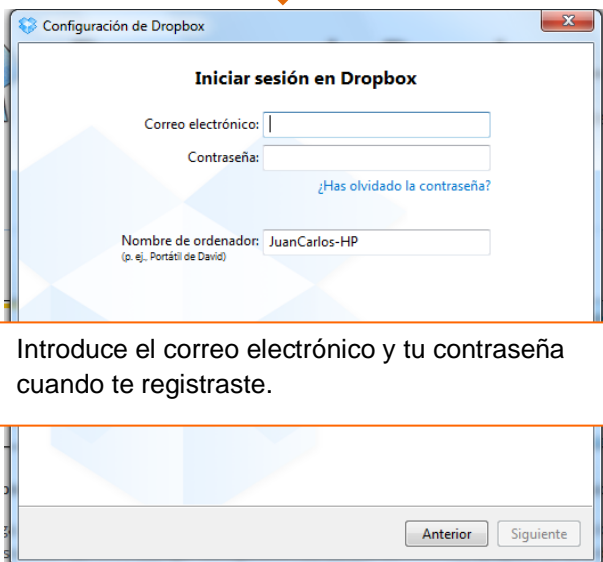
Configuración de Dropbox

Iniciar sesión en Dropbox

Correo electrónico:

Contraseña:

¿Has olvidado la contraseña?

Nombre de ordenador: JuanCarlos-HP
(p. ej., Portátil de David)

Introduce el correo electrónico y tu contraseña cuando te registraste.

Anterior Siguiente